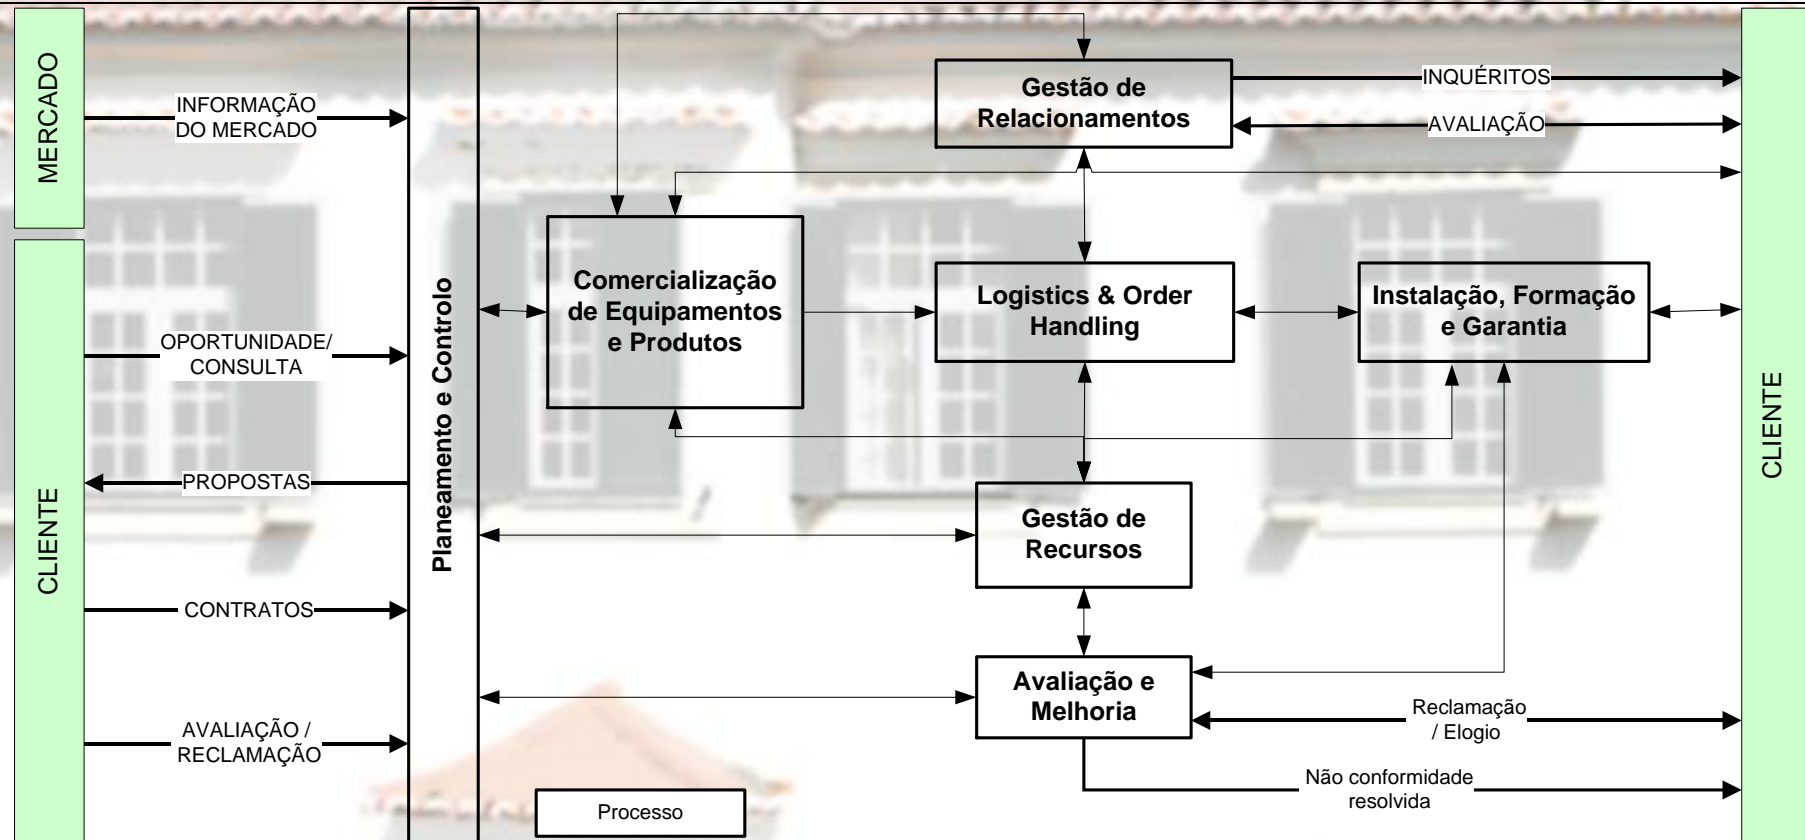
MERCADO

INFORMAÇÃO DO MERCADO

CLIENTE

OPORTUNIDADE/ CONSULTA

PROPOSTAS

CONTRATOS

AVALIAÇÃO / RECLAMAÇÃO

Planeamento e Controlo

Gestão de Relacionamentos

INQUÉRITOS

AVALIAÇÃO

Comercialização de Equipamentos e Produtos

Logistics & Order Handling

Instalação, Formação e Garantia

Gestão de Recursos

Avaliação e Melhoria

Reclamação / Elogio

Não conformidade resolvida

Processo

CLIENTE